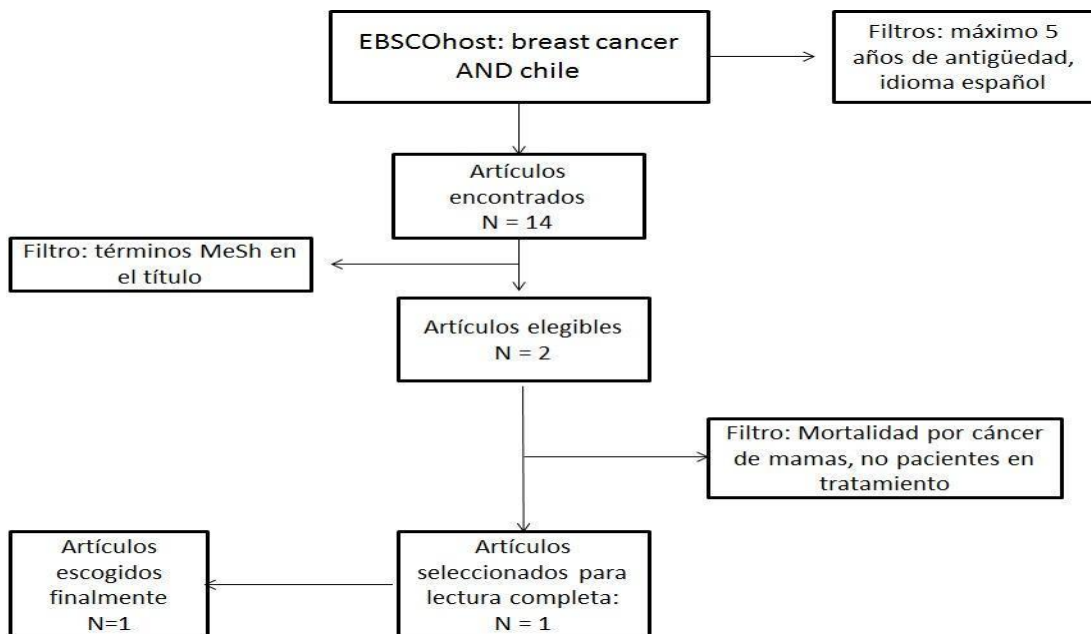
EBSCOhost: breast cancer AND chile

Filtros: máximo 5 años de antigüedad, idioma español

Artículos encontrados N = 14

Filtro: términos MeSh en el título

Artículos elegibles N = 2

Filtro: Mortalidad por cáncer de mamas, no pacientes en tratamiento

Artículos seleccionados para lectura completa: N = 1

Artículos escogidos finalmente N=1